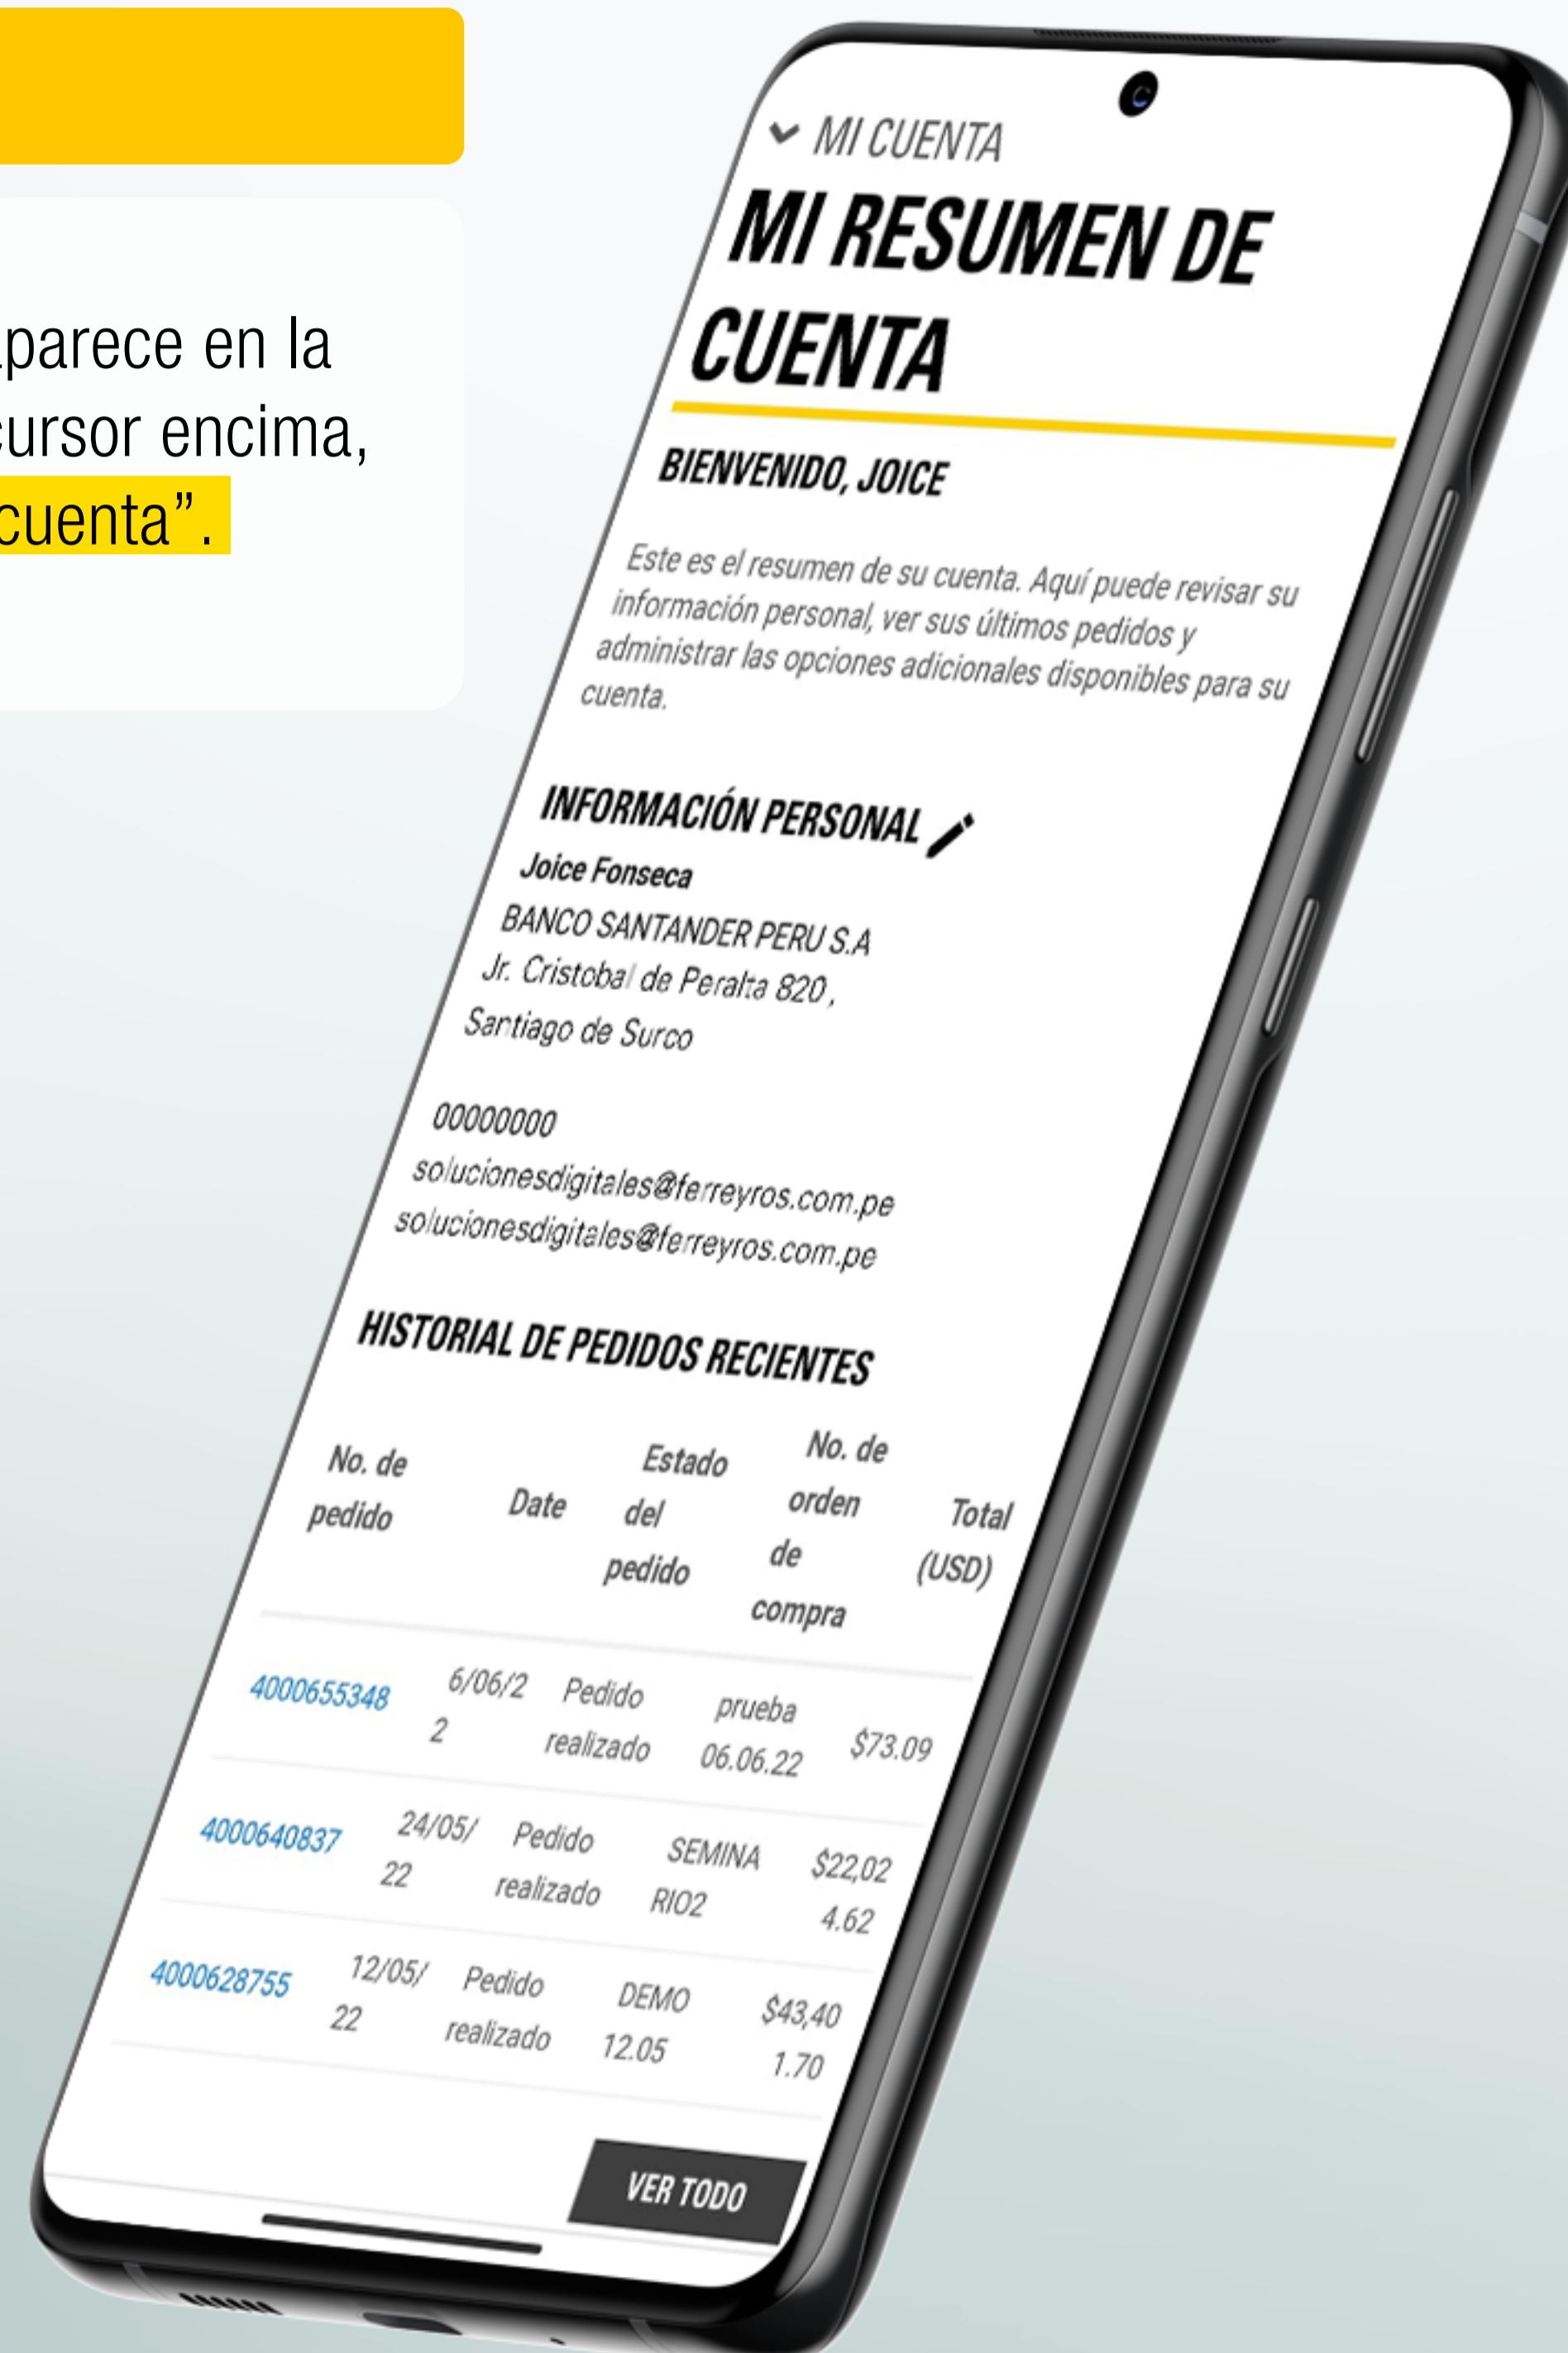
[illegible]parece en la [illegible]ursor encima, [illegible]cuenta”.

MI CUENTA

MI RESUMEN DE CUENTA

BIENVENIDO, JOICE

Este es el resumen de su cuenta. Aquí puede revisar su información personal, ver sus últimos pedidos y administrar las opciones adicionales disponibles para su cuenta.

INFORMACIÓN PERSONAL

Joice Fonseca
BANCO SANTANDER PERU S.A
Jr. Cristobal de Peralta 820 ,
Santiago de Surco

00000000
solucionesdigitales@ferreyros.com.pe
solucionesdigitales@ferreyros.com.pe

HISTORIAL DE PEDIDOS RECIENTES

| No. de pedido | Date | Estado del pedido | No. de orden de compra | Total (USD) |
|---|---|---|---|---|
| 4000655348 | 6/06/22 | Pedido realizado | prueba 06.06.22 | $73.09 |
| 4000640837 | 24/05/22 | Pedido realizado | SEMINARIO2 | $22,024.62 |
| 4000628755 | 12/05/22 | Pedido realizado | DEMO 12.05 | $43,401.70 |

VER TODO